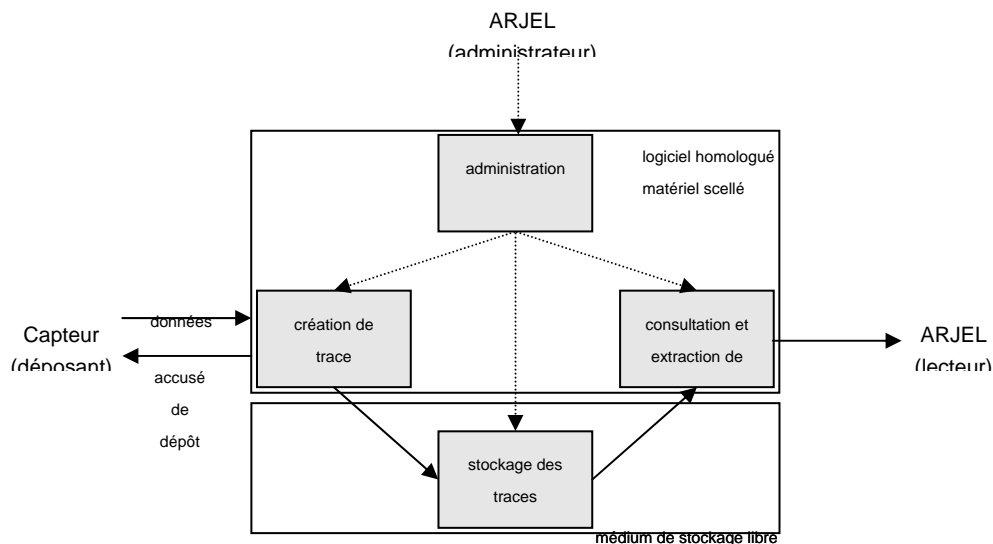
ARJEL
(administrateur)

administration

logiciel homologué
matériel scellé

Capteur
(déposant)

données

accusé
de
dépôt

création de
trace

consultation et
extraction de

ARJEL
(lecteur)

stockage des
traces

médium de stockage libre